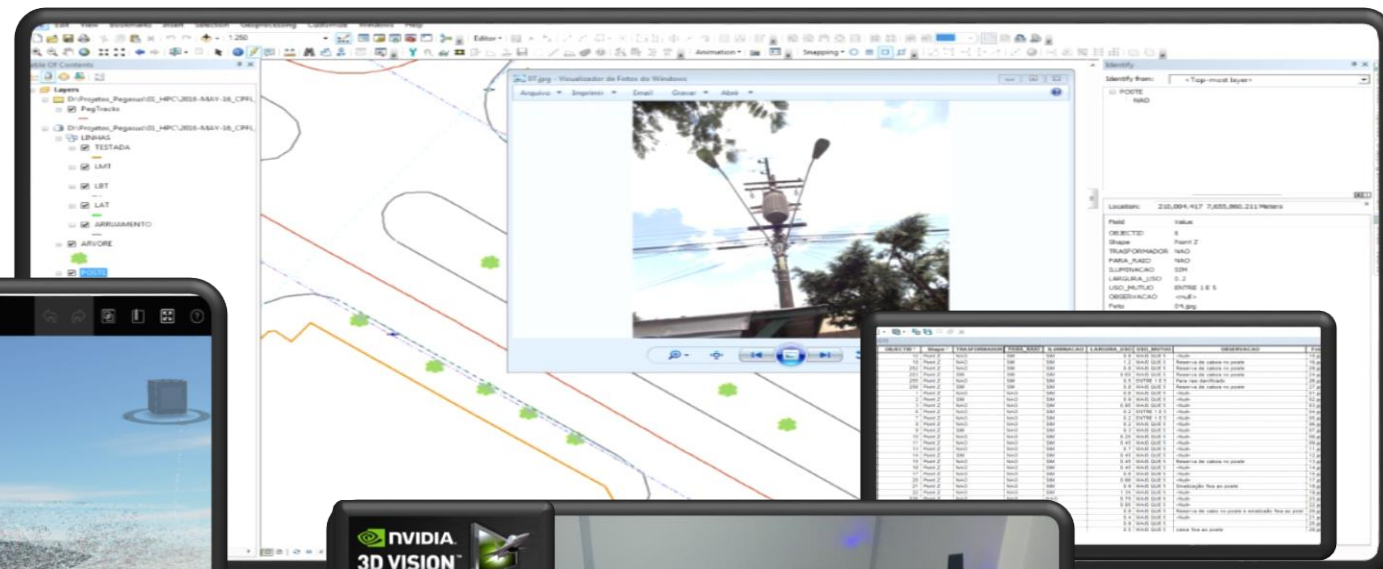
Edit View Bookmarks Insert Selection Geoprocessing Customize Windows Help

1:250

Editor

Animation

Snapping

Table Of Contents

Layers

D:\Projetos_Pegasus\01_HPC\2016-MAY-16_CPFL

PegTracks

D:\Projetos_Pegasus\01_HPC\2016-MAY-16_CPFL

LINHAS

TESTADA

LMT

LBT

LAT

ARRUAMENTO

ARVORE

POSTE

07.jpg - Visualizador de Fotos do Windows

Arquivo Imprimir Email Gravar Abrir

Identify

Identify from: <Top-most layer>

POSTE

NAO

Location: 210,094.417 7,655,860.211 Meters

| Field | Value |
|---|---|
| OBJECTID | 8 |
| Shape | Point Z |
| TRASFORMADOR | NAO |
| PARA_RAIO | NAO |
| ILUMINACAO | SIM |
| LARGURA_USO | 0.2 |
| USO_MUTUO | ENTRE 1 E 5 |
| OBSERVACAO | <Null> |
| Foto | 04.jpg |

OBJECTID Shape TRASFORMADOR PARA_RAIO ILUMINACAO LARGURA_USO USO_MUTUO OBSERVACAO

Reserva de cabos no poste

Para raio danificado

Instalação feia no poste

NVIDIA 3D VISION